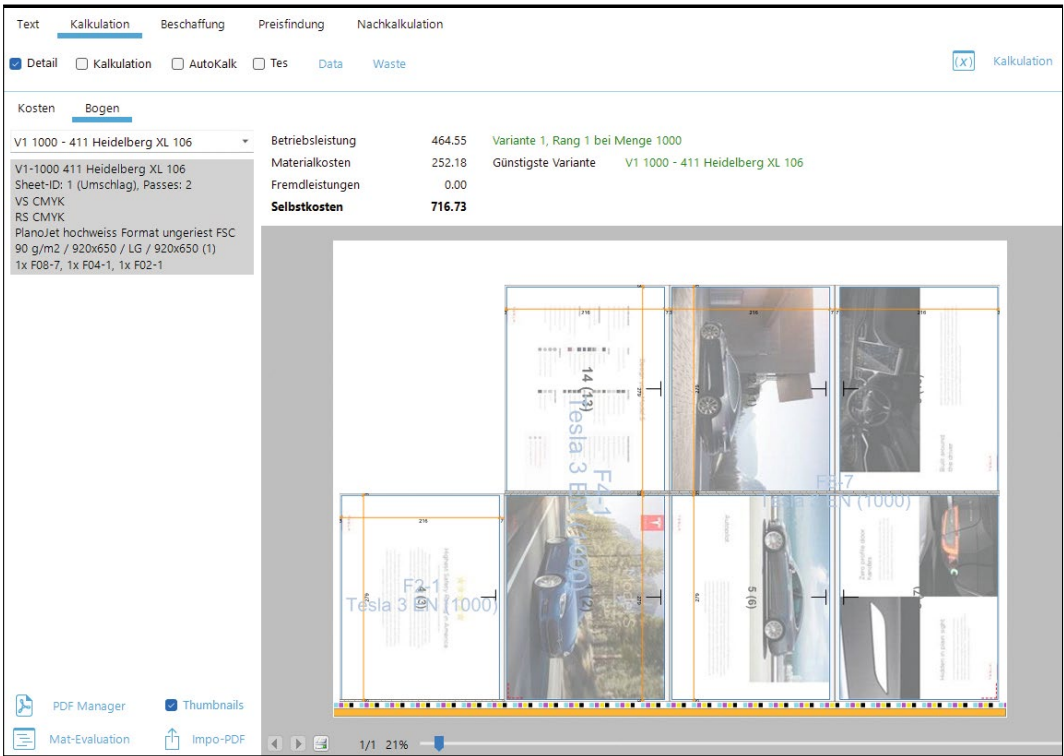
Text Kalkulation Beschaffung Preisfindung Nachkalkulation

Detail Kalkulation AutoKalk Tes Data Waste

$(x)$ Kalkulation

Kosten Bogen

V1 1000 - 411 Heidelberg XL 106

V1-1000 411 Heidelberg XL 106
Sheet-ID: 1 (Umschlag), Passes: 2
VS CMYK
RS CMYK
PlanoJet hochweiss Format ungeriest FSC
90 g/m2 / 920x650 / LG / 920x650 (1)
1x F08-7, 1x F04-1, 1x F02-1

| Betriebsleistung | 464.55 |
|---|---|
| Materialkosten | 252.18 |
| Fremdleistungen | 0.00 |
| Selbstkosten | 716.73 |

Variante 1, Rang 1 bei Menge 1000
Günstigste Variante V1 1000 - 411 Heidelberg XL 106

14 (13)
Tesla 3 B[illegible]
F4-1
F8-7
Tesla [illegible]N (1000)
F2-1
Tesla 3 BN (1000)
5 (6)

PDF Manager Thumbnails
Mat-Evaluation Impo-PDF

1/1 21%